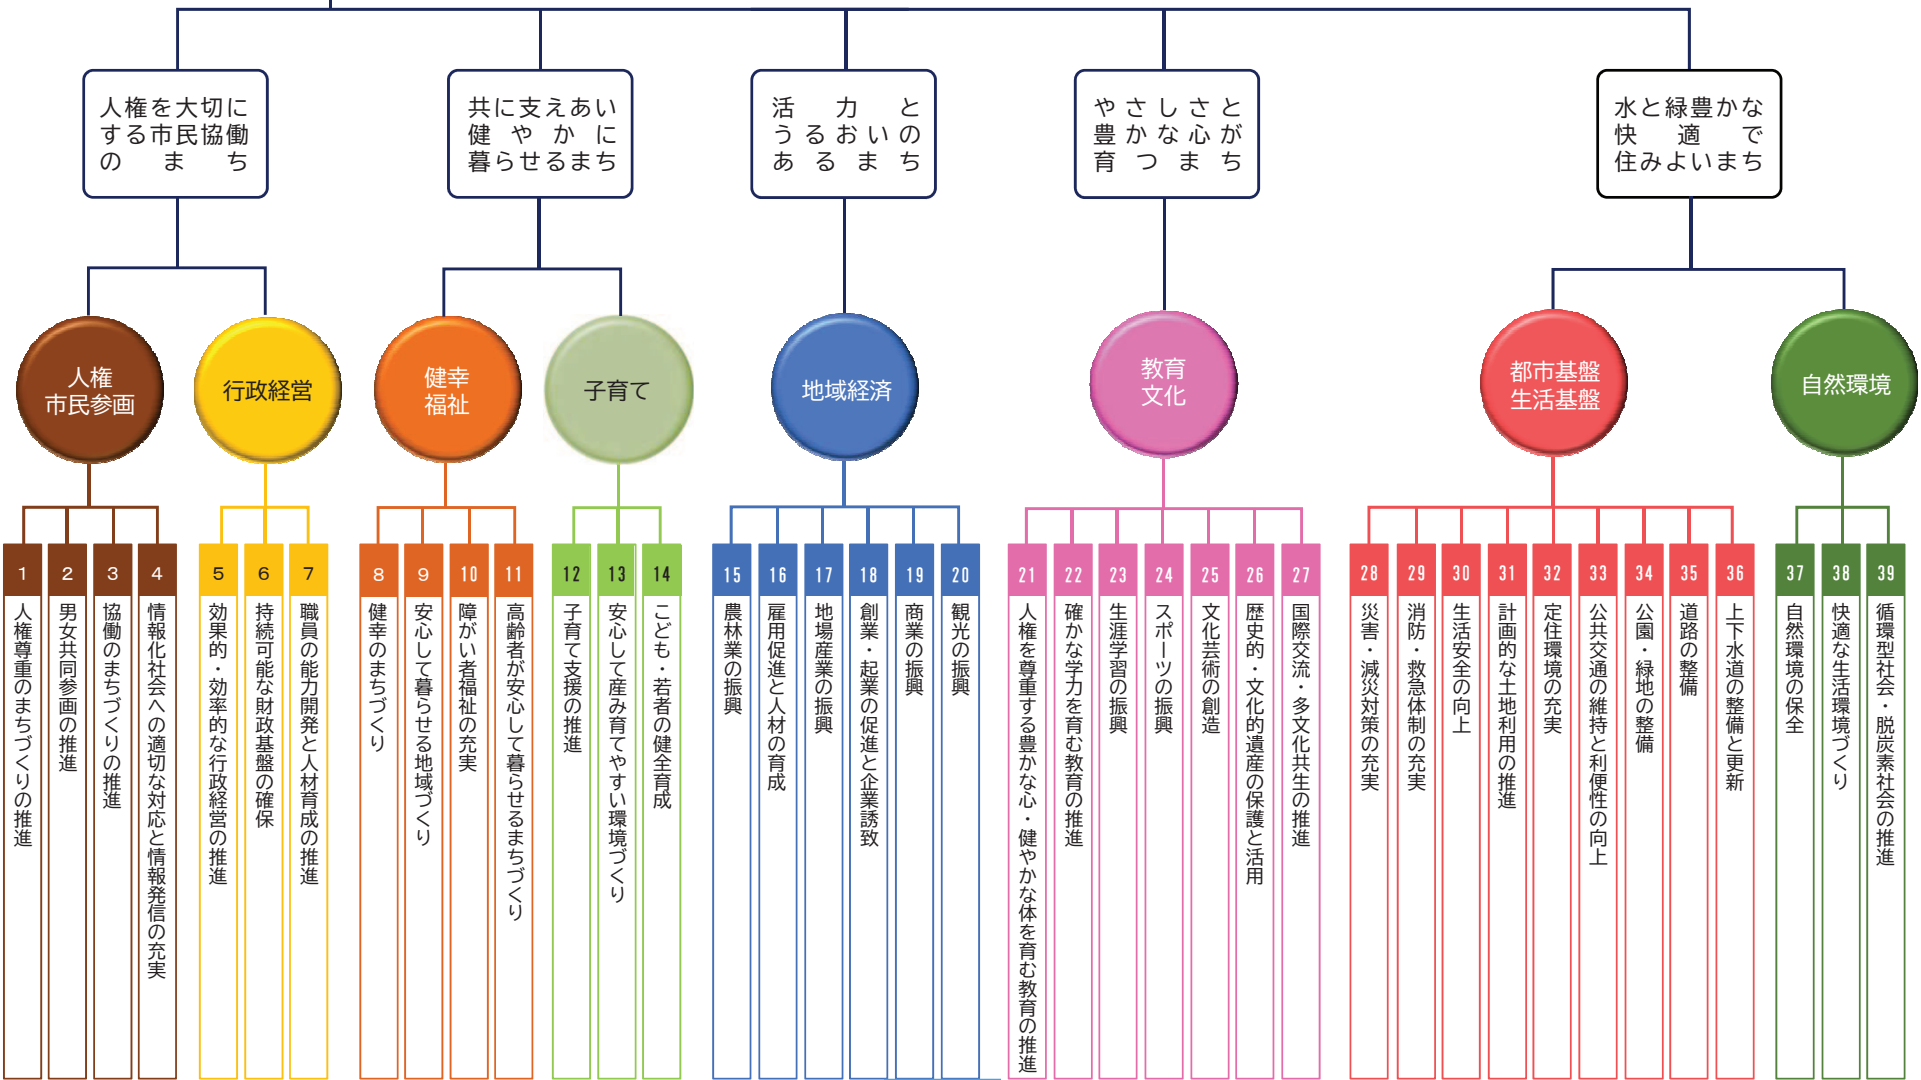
人権を大切にする市民協働のまち

共に支えあい健やかに暮らせるまち

活力とうるおいのあるまち

やさしさと豊かな心が育つまち

水と緑豊かな快適で住みよいまち

人権
市民参画

行政経営

健幸
福祉

子育て

地域経済

教育
文化

都市基盤
生活基盤

自然環境

1 人権尊重のまちづくりの推進

2 男女共同参画の推進

3 協働のまちづくりの推進

4 情報化社会への適切な対応と情報発信の充実

5 効果的・効率的な行政経営の推進

6 持続可能な財政基盤の確保

7 職員の能力開発と人材育成の推進

8 健幸のまちづくり

9 安心して暮らせる地域づくり

10 障がい者福祉の充実

11 高齢者が安心して暮らせるまちづくり

12 子育て支援の推進

13 安心して産み育てやすい環境づくり

14 こども・若者の健全育成

15 農林業の振興

16 雇用促進と人材の育成

17 地場産業の振興

18 創業・起業の促進と企業誘致

19 商業の振興

20 観光の振興

21 人権を尊重する豊かな心・健やかな体を育む教育の推進

22 確かな学力を育む教育の推進

23 生涯学習の振興

24 スポーツの振興

25 文化芸術の創造

26 歴史的・文化的遺産の保護と活用

27 国際交流・多文化共生の推進

28 災害・減災対策の充実

29 消防・救急体制の充実

30 生活安全の向上

31 計画的な土地利用の推進

32 定住環境の充実

33 公共交通の維持と利便性の向上

34 公園・緑地の整備

35 道路の整備

36 上下水道の整備と更新

37 自然環境の保全

38 快適な生活環境づくり

39 循環型社会・脱炭素社会の推進